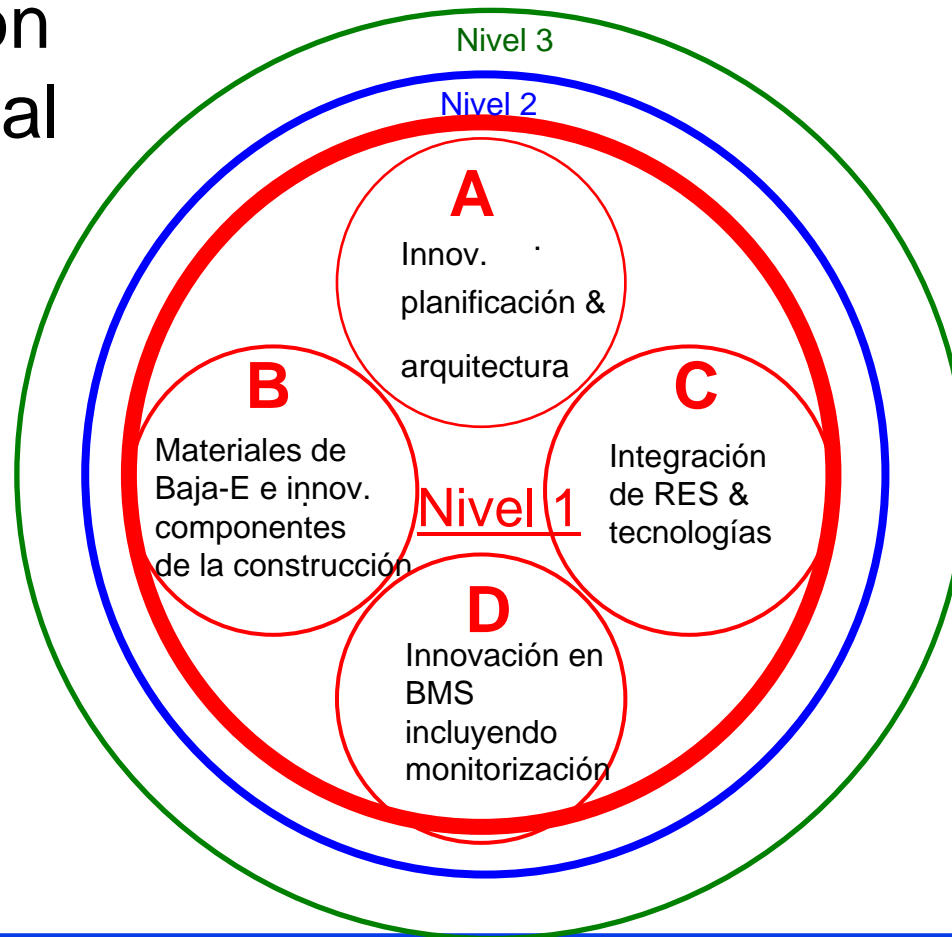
on
al

Nivel 3

Nivel 2

A
Innov.
planificación &
arquitectura

B
Materiales de Baja-E e innov. componentes de la construcción

Nivel 1

C
Integración de RES & tecnologías

D
Innovación en BMS incluyendo monitorización